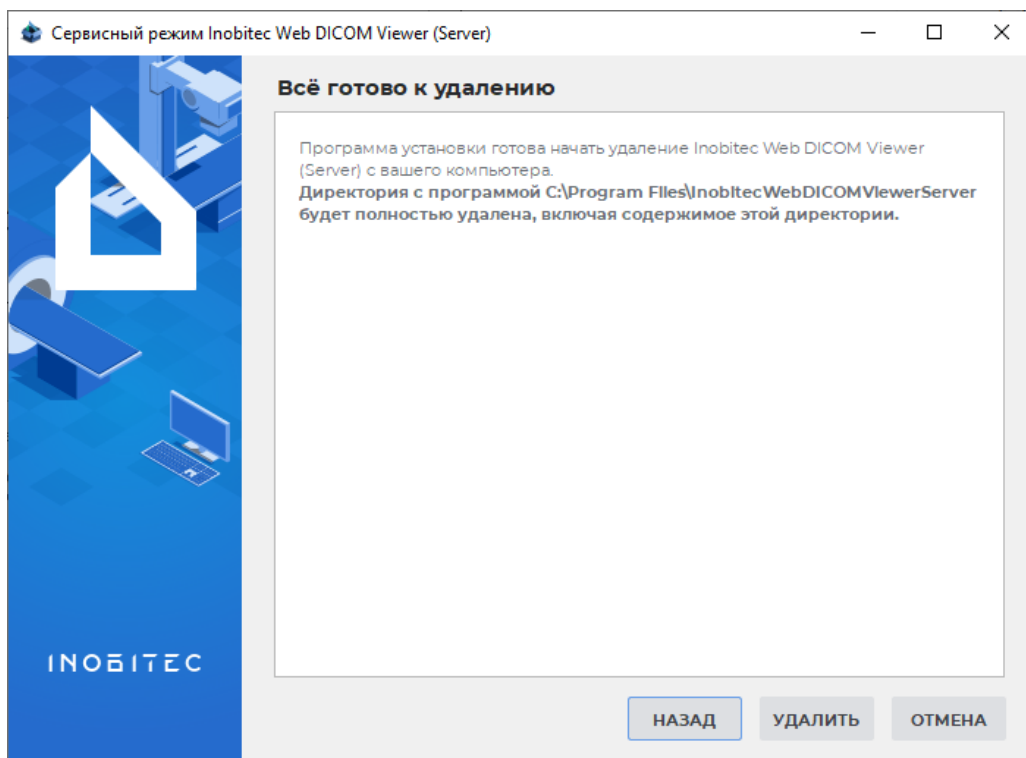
Сервисный режим Inobitec Web DICOM Viewer (Server)

Всё готово к удалению

Программа установки готова начать удаление Inobitec Web DICOM Viewer (Server) с вашего компьютера.
Директория с программой C:\Program Files\InobitecWebDICOMViewerServer будет полностью удалена, включая содержимое этой директории.

INOBITEC

НАЗАД УДАЛИТЬ ОТМЕНА